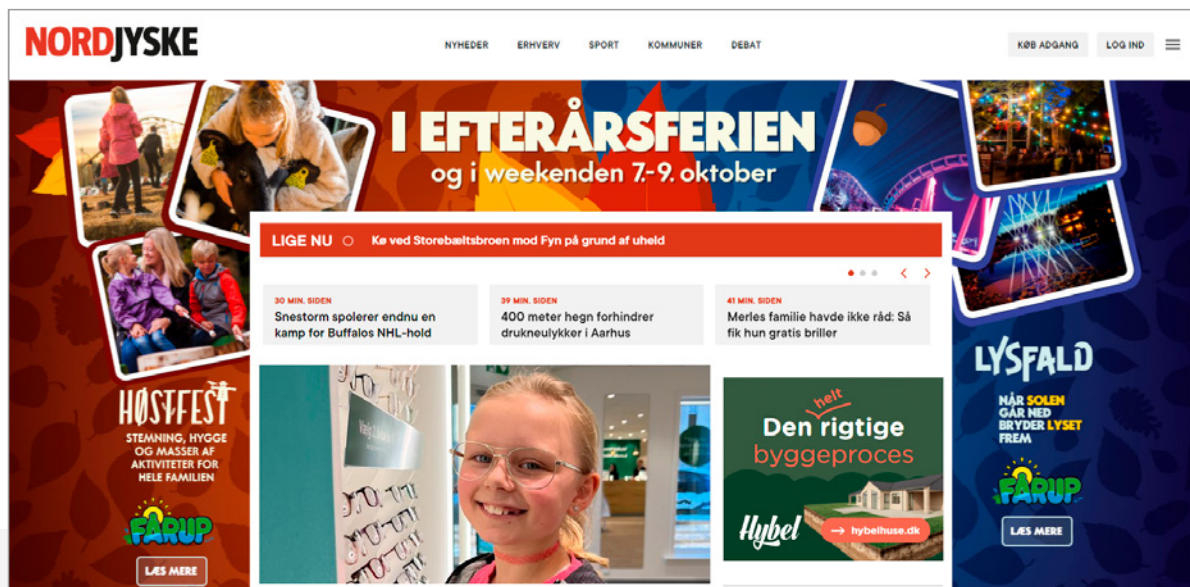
NORDJYSKE

NYHEDER ERHVERV SPORT KOMMUNER DEBAT

KØB ADGANG LOG IND

I EFTERÅRSFERIEN
og i weekenden 7.-9. oktober

LIGE NU Kø ved Storebæltsbroen mod Fyn på grund af uheld

30 MIN. SIDEN
Snestorm spolerer endnu en kamp for Buffalos NHL-hold

39 MIN. SIDEN
400 meter hegn forhindrer drukneulykker i Aarhus

41 MIN. SIDEN
Merles familie havde ikke råd: Så fik hun gratis briller

HØSTFEST
STEMNING, HYGGE OG MASSER AF AKTIVITETER FOR HELE FAMILIEN

FÅRUP

LÆS MERE

Den helt rigtige byggeproces

Hybel hybelhuse.dk

LYSFALD
NÅR SOLEN GÅR NED BRYDER LYSET FREM

FÅRUP

LÆS MERE